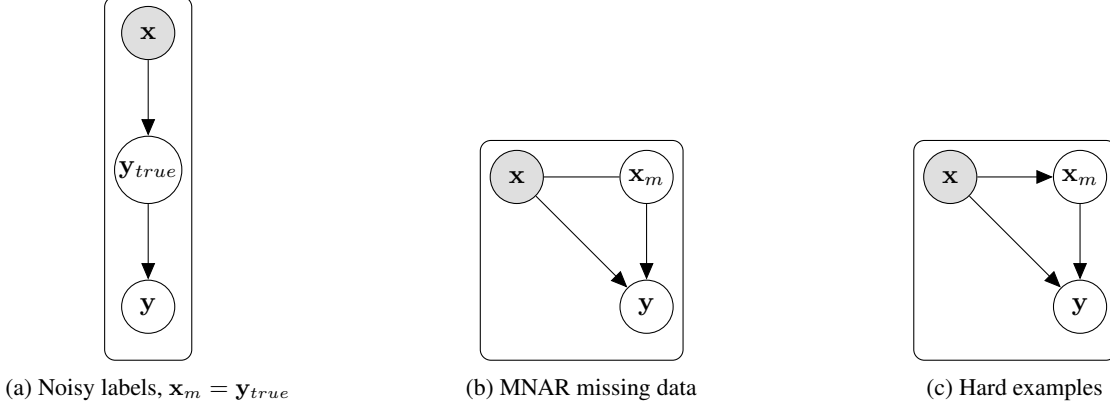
$\mathbf{x}$

$\mathbf{y}_{true}$

$\mathbf{y}$

$\mathbf{x}$

$\mathbf{x}_m$

$\mathbf{y}$

$\mathbf{x}$

$\mathbf{x}_m$

$\mathbf{y}$

(a) Noisy labels, $\mathbf{x}_m = \mathbf{y}_{true}$

(b) MNAR missing data

(c) Hard examples